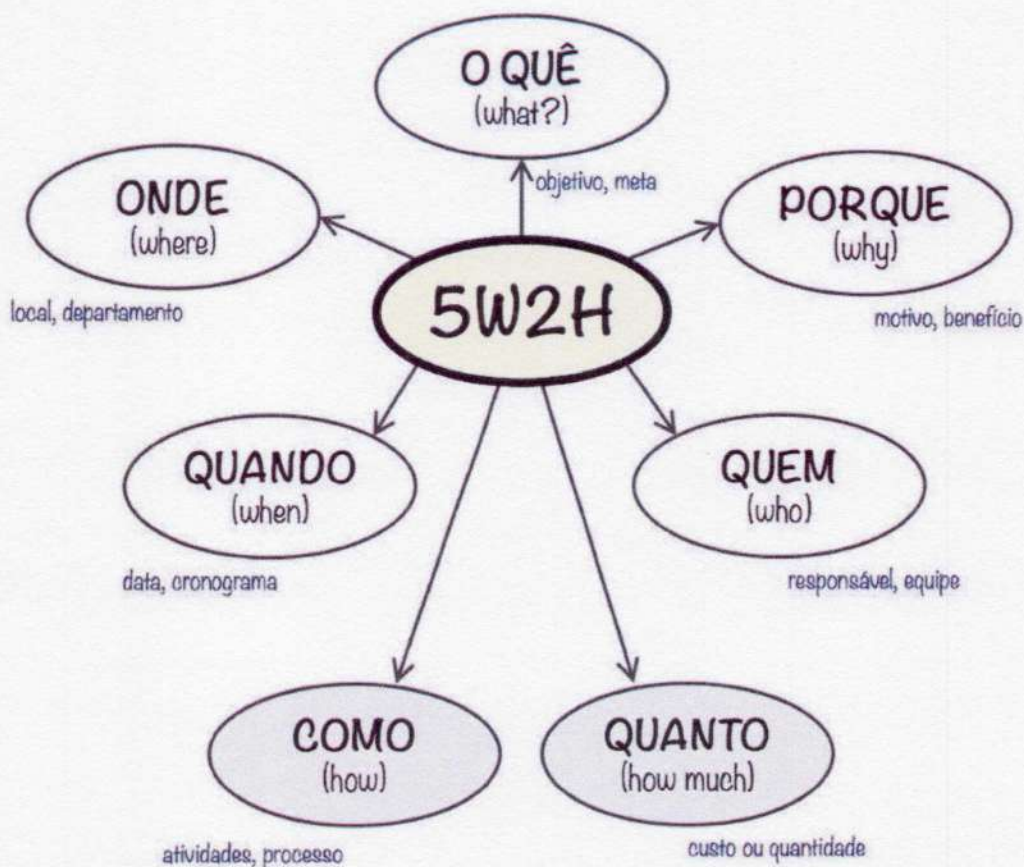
O QUÊ
(what?)

objetivo, meta

ONDE
(where)

local, departamento

5W2H

PORQUE
(why)

motivo, benefício

QUANDO
(when)

data, cronograma

QUEM
(who)

responsável, equipe

COMO
(how)

atividades, processo

QUANTO
(how much)

custo ou quantidade